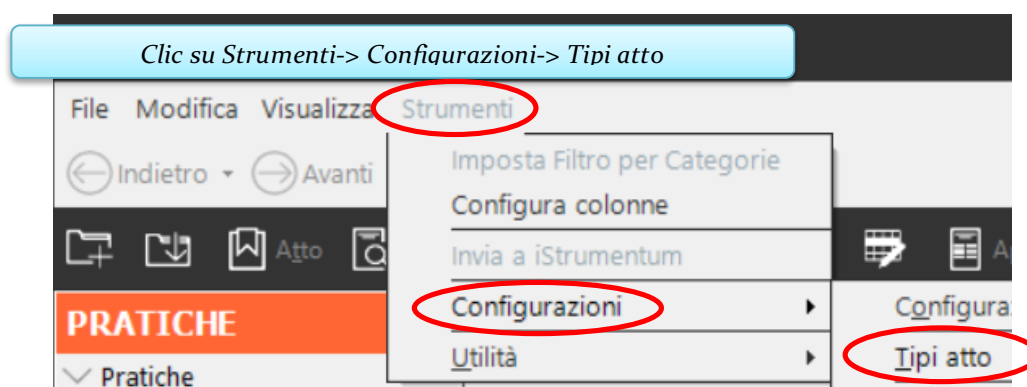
Clic su Strumenti-> Configurazioni-> Tipi atto

File Modifica Visualizza Strumenti

Indietro Avanti

Imposta Filtro per Categorie
Configura colonne
Invia a iStrumentum
Configurazioni
Utilità

Atto

PRATICHE
Pratiche

Configura
Tipi atto